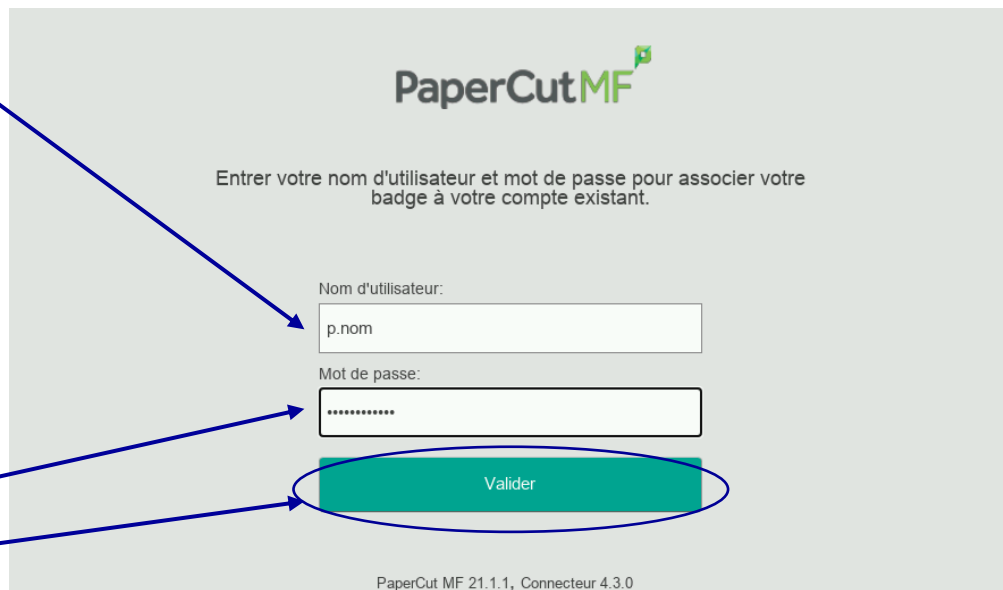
PaperCutMF

Entrer votre nom d'utilisateur et mot de passe pour associer votre badge à votre compte existant.

Nom d'utilisateur:

p.nom

Mot de passe:

••••••••••••

Valider

PaperCut MF 21.1.1, Connecteur 4.3.0